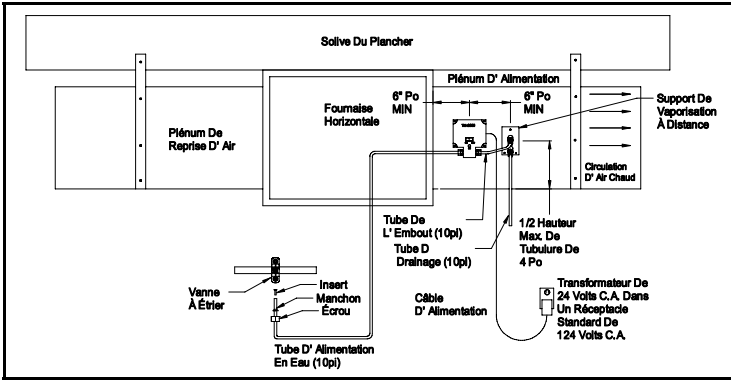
Solive Du Plancher

Plénum D' Alimentation

6" Po MIN

6" Po MIN

Fournaise Horizontale

Plénum De Reprise D' Air

Support De Vaporisation À Distance

Circulation D' Air Chaud

Tube De L' Embout (10pi)

Tube D Drainage (10pi)

1/2 Hauteur Max. De Tubulure De 4 Po

Vanne À Étrier

Insert

Manchon

Écrou

Câble D' Alimentation

Transformateur De 24 Volts C.A. Dans Un Réceptacle Standard De 124 Volts C.A.

Tube D' Alimentation En Eau (10pi)